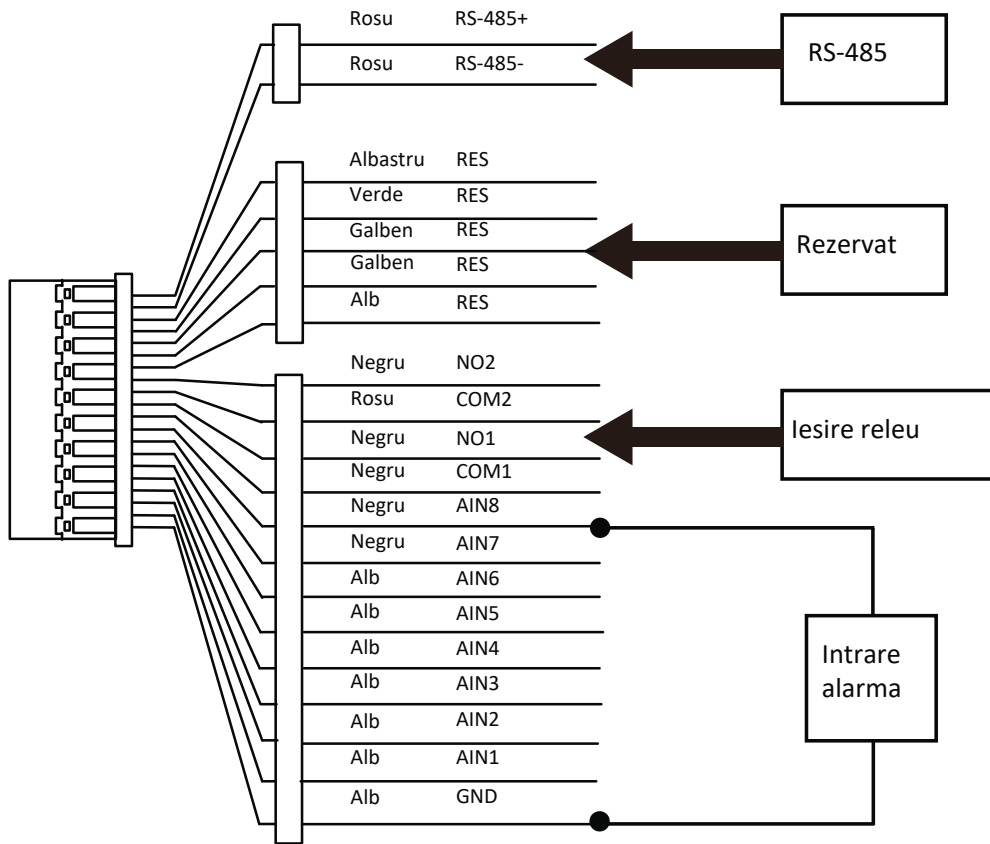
Rosu RS-485+
Rosu RS-485-
RS-485

Albastru RES
Verde RES
Galben RES
Galben RES
Alb RES
Rezervat

Negru NO2
Rosu COM2
Negru NO1
Negru COM1
Iesire releu

Negru AIN8
Negru AIN7
Alb AIN6
Alb AIN5
Alb AIN4
Alb AIN3
Alb AIN2
Alb AIN1
Alb GND
Intrare alarma